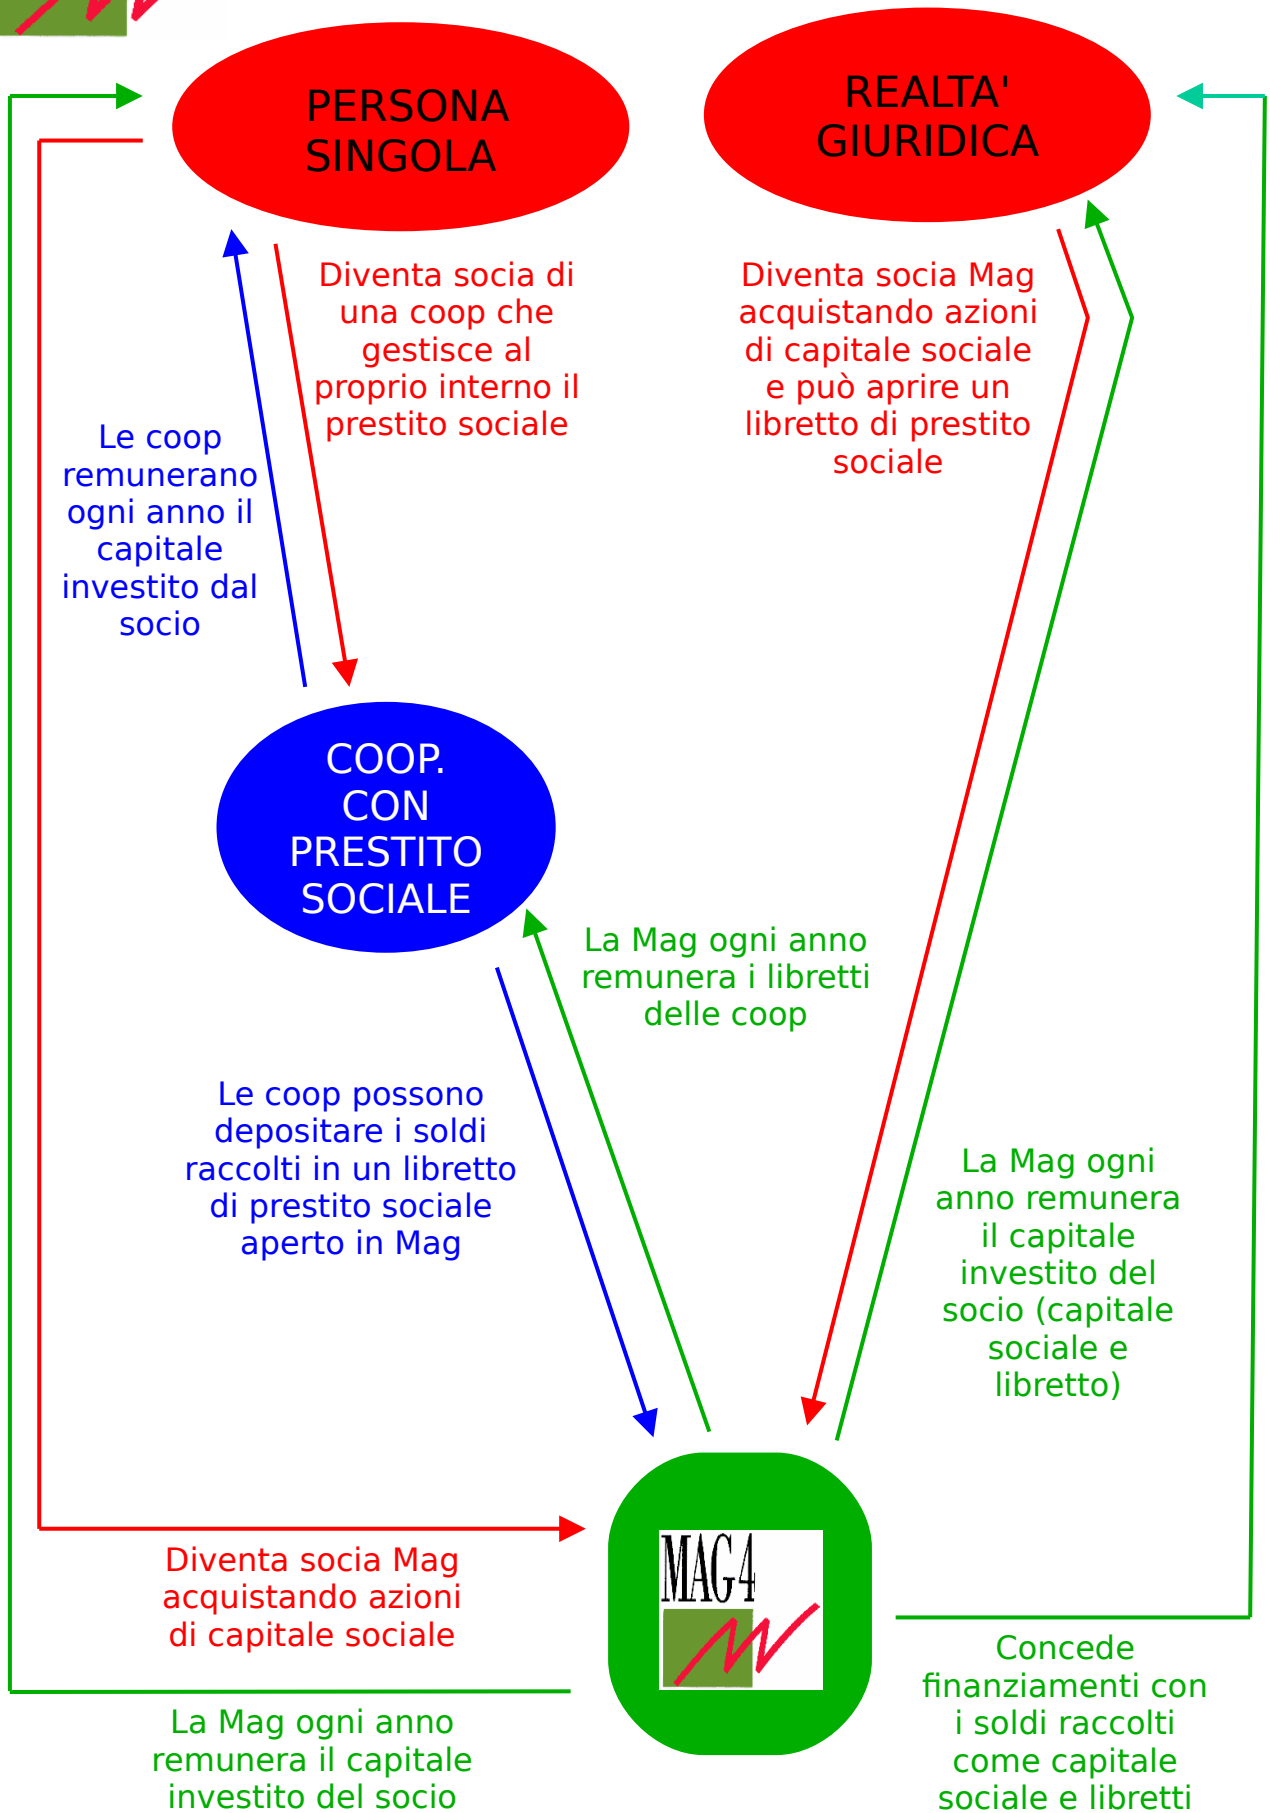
PERSONA SINGOLA

REALTA' GIURIDICA

Diventa socia di una coop che gestisce al proprio interno il prestito sociale

Diventa socia Mag acquistando azioni di capitale sociale e può aprire un libretto di prestito sociale

Le coop remunerano ogni anno il capitale investito dal socio

COOP. CON PRESTITO SOCIALE

La Mag ogni anno remunera i libretti delle coop

Le coop possono depositare i soldi raccolti in un libretto di prestito sociale aperto in Mag

La Mag ogni anno remunera il capitale investito del socio (capitale sociale e libretto)

MAG4

Diventa socia Mag acquistando azioni di capitale sociale

La Mag ogni anno remunera il capitale investito del socio

Concede finanziamenti con i soldi raccolti come capitale sociale e libretti